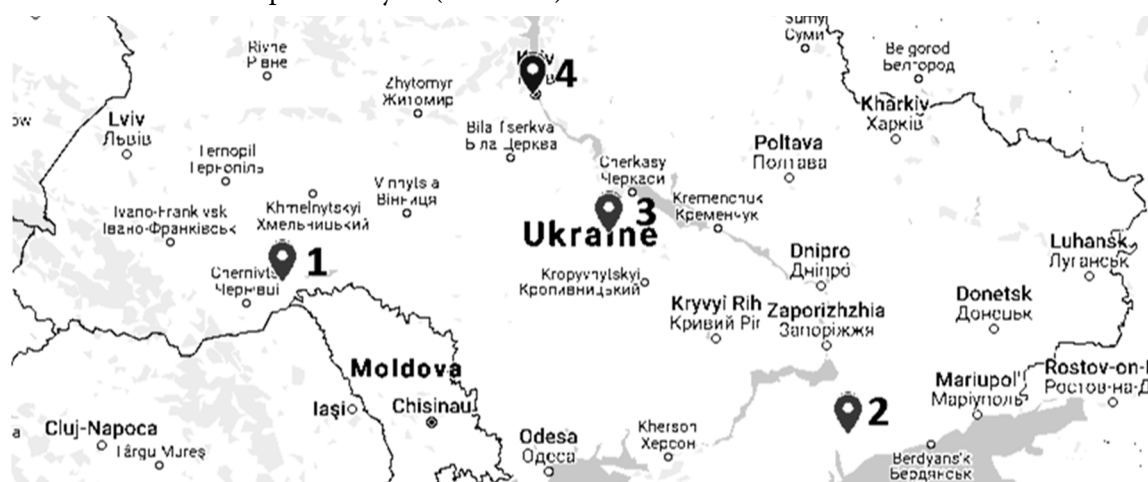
Rivne
Рівне
Zhytomyr
Житомир
Kyiv
4
Sumy
Суми
Belgorod
Белгород
Kharkiv
Харків
Lviv
Львів
ow
Ternopil
Тернопіль
Bila Tserkva
Біла Церква
Poltava
Полтава
Vinnytsia
Вінниця
Cherkasy
Черкаси
Khmelnytskyi
Хмельницький
Ivano-Frankivsk
Івано-Франківськ
3
Kremenchuk
Кременчук
Ukraine
Luhansk
Луганськ
Dnipro
Дніпро
1
Chernivtsi
Чернівці
Kropyvnytskyi
Кропивницький
Kryvyi Rih
Кривий Ріг
Zaporizhzhia
Запоріжжя
Donetsk
Донецьк
Moldova
Mariupol
Маріуполь
Rostov-on-
Ростов-на-Д
Iași
Chisinau
2
a
Cluj-Napoca
Târgu Mureș
Odesa
Одеса
Kherson
Херсон
Berdyansk
Бердянськ